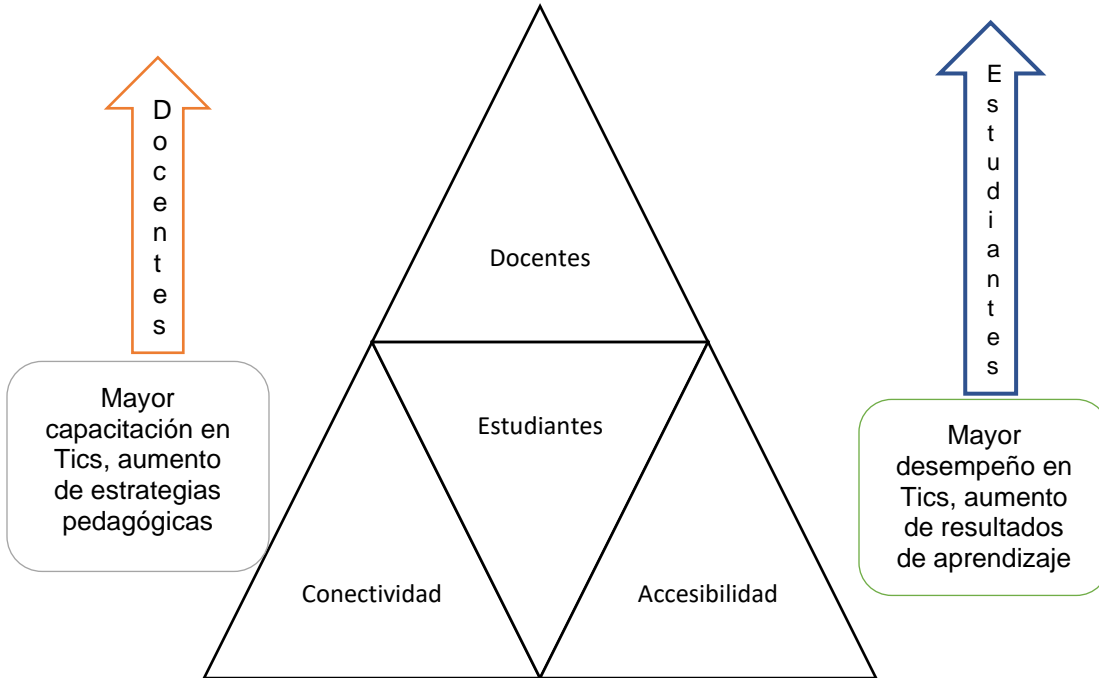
D
o
c
e
n
t
e
s

Mayor capacitación en Tics, aumento de estrategias pedagógicas

Docentes

Estudiantes

Conectividad

Accesibilidad

E
s
t
u
d
i
a
n
t
e
s

Mayor desempeño en Tics, aumento de resultados de aprendizaje